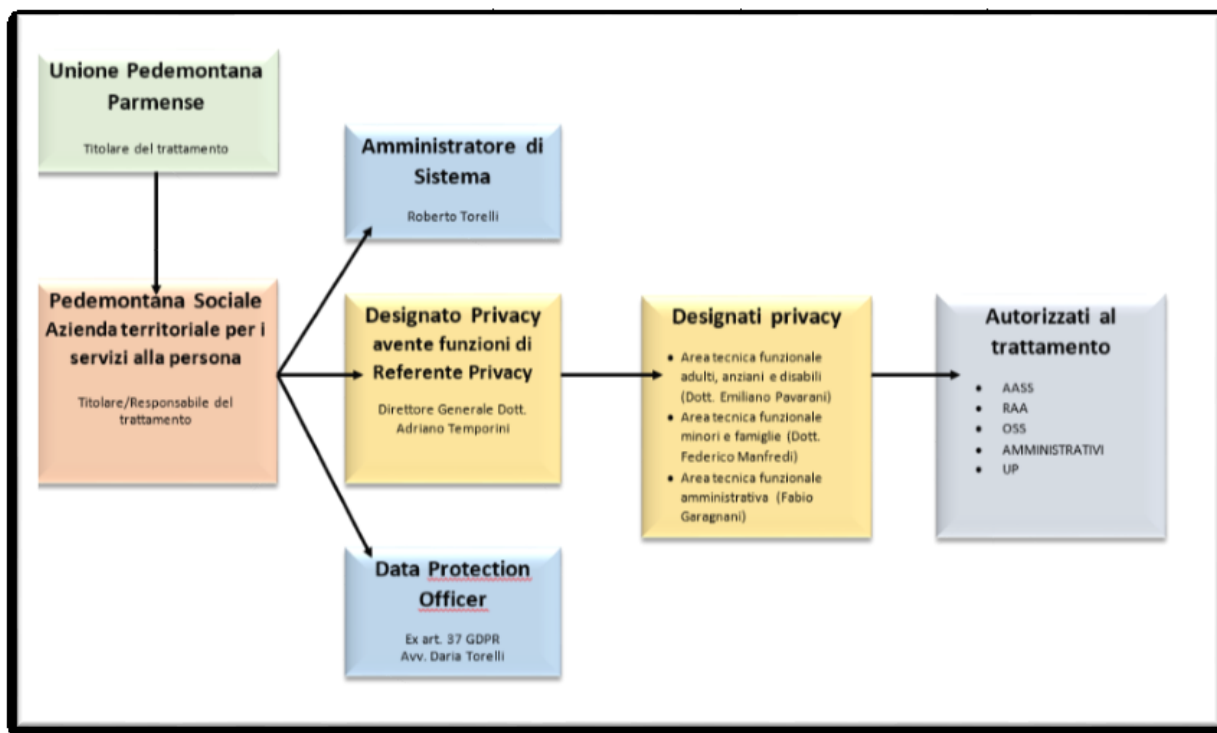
Unione Pedemontana Parmense

Titolare del trattamento

Pedemontana Sociale Azienda territoriale per i servizi alla persona

Titolare/Responsabile del trattamento

Amministratore di Sistema

Roberto Torelli

Designato Privacy avente funzioni di Referente Privacy

Direttore Generale Dott. Adriano Temporini

Data Protection Officer

Ex art. 37 GDPR
Avv. Daria Torelli

Designati privacy

- Area tecnica funzionale adulti, anziani e disabili (Dott. Emiliano Pavarani)
- Area tecnica funzionale minori e famiglie (Dott. Federico Manfredi)
- Area tecnica funzionale amministrativa (Fabio Garagnani)

Autorizzati al trattamento

- AASS
- RAA
- OSS
- AMMINISTRATIVI
- UP